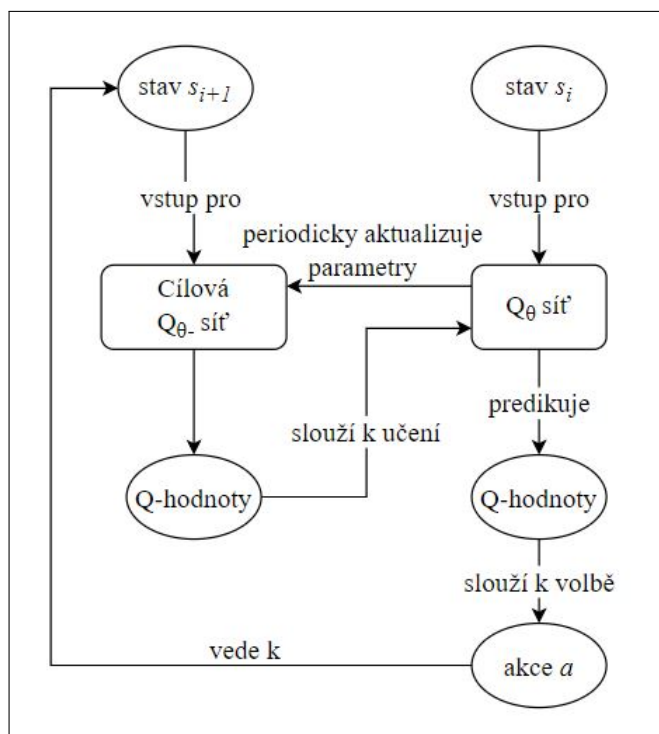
stav $s_{i+1}$

stav $s_i$

vstup pro

vstup pro

periodicky aktualizuje parametry

Cílová $Q_{\theta^-}$ síť

$Q_\theta$ síť

slouží k učení

predikuje

Q-hodnoty

Q-hodnoty

slouží k volbě

vede k

akce $a$